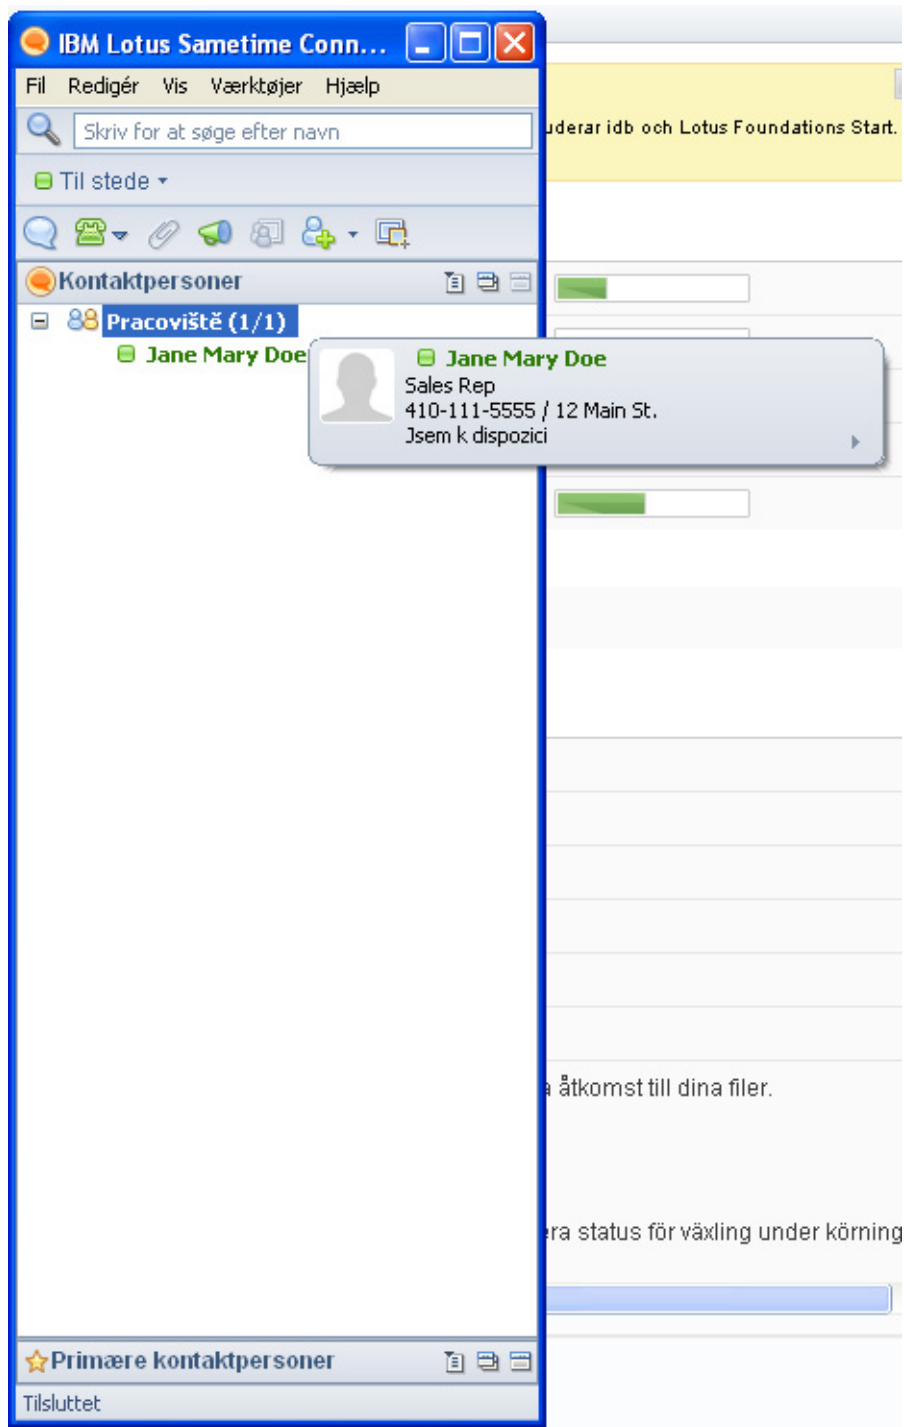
IBM Lotus Sametime Conn...

Fil Redigér Vis Værktøjer Hjælp

Skriv for at søge efter navn

Til stede

Kontaktpersoner

Pracoviště (1/1)

Jane Mary Doe

Jane Mary Doe
Sales Rep
410-111-5555 / 12 Main St.
Jsem k dispozici

uderar idb och Lotus Foundations Start.

åtkomst till dina filer.

ra status för växling under körning

Primære kontaktpersoner

Tilsluttet